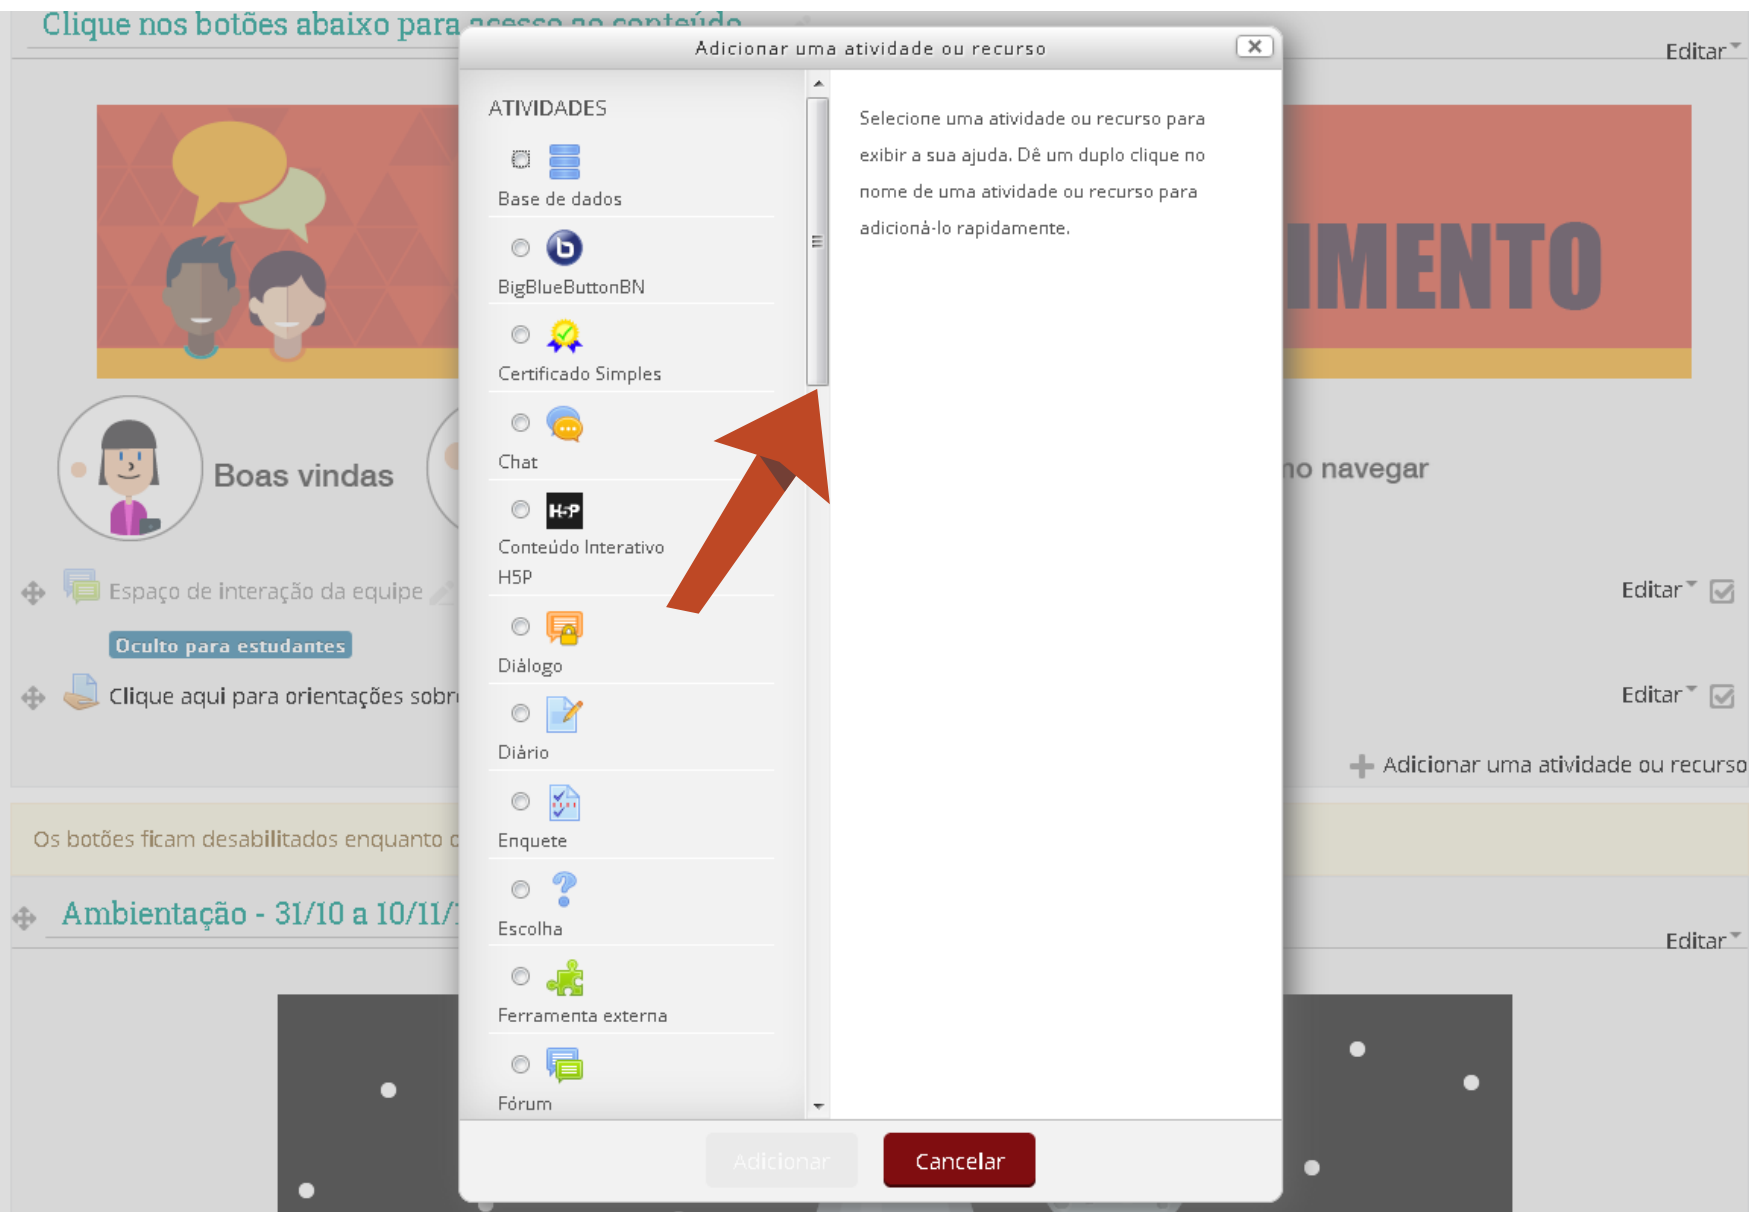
Clique nos botões abaixo para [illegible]

Editar

IMENTO

Boas vindas

no navegar

Espaço de interação da equipe

Editar

Oculto para estudantes

Clique aqui para orientações sobr

Editar

Adicionar uma atividade ou recurso

Os botões ficam desabilitados enquanto c

Ambientação - 31/10 a 10/11/

Editar

Adicionar uma atividade ou recurso

ATIVIDADES

Base de dados

BigBlueButtonBN

Certificado Simples

Chat

Conteúdo Interativo H5P

Diálogo

Diário

Enquete

Escolha

Ferramenta externa

Fórum

Selecione uma atividade ou recurso para exibir a sua ajuda. Dê um duplo clique no nome de uma atividade ou recurso para adicioná-lo rapidamente.

Adicionar

Cancelar